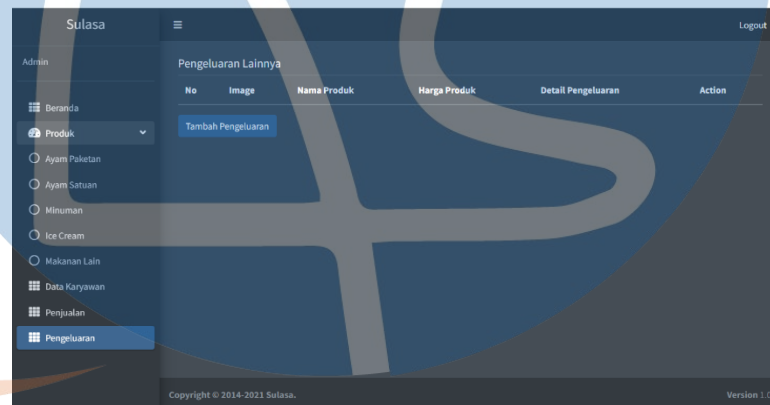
Sulasa

≡

Logout

Admin

Beranda

Produk

Ayam Paketan

Ayam Satuan

Minuman

Ice Cream

Makanan Lain

Data Karyawan

Penjualan

Pengeluaran

Pengeluaran Lainnya

| No | Image | Nama Produk | Harga Produk | Detail Pengeluaran | Action |
|---|---|---|---|---|---|

Tambah Pengeluaran

Copyright © 2014-2021 Sulasa.

Version 1.0